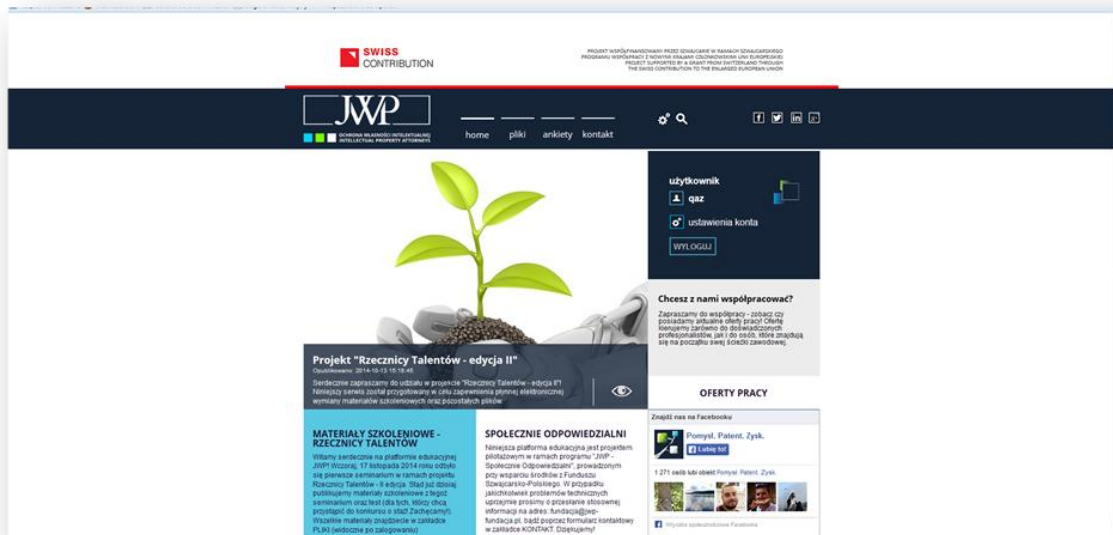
SWISS CONTRIBUTION

PROJEKT WSPÓŁFINANSOWANY PRZEZ SZWAJCARIĘ W RAMACH SZWAJCARSKIEGO PROGRAMU WSPÓŁPRACY Z NOWYMI KRAJAMI CZŁONKOWSKIMI UNII EUROPEJSKIEJ
PROJECT SUPPORTED BY A GRANT FROM SWITZERLAND THROUGH THE SWISS CONTRIBUTION TO THE ENLARGED EUROPEAN UNION

JWP
OCHRONA WŁASNOŚCI INTELEKTUALNEJ
INTELLECTUAL PROPERTY ATTORNEYS

home pliki ankiety kontakt

użytkownik
qaz
ustawienia konta
WYLOGUJ

Chcesz z nami współpracować?
Zapraszamy do współpracy - zobacz czy posiadamy aktualne oferty pracy! Oferty kierujemy zarówno do doświadczonych profesjonalistów, jak i do osób, które znajdują się na początku swej ścieżki zawodowej.

OFERTY PRACY

Projekt "Rzecznicy Talentów - edycja II"
Opublikowano: 2014-10-13 15:18:45
Serdecznie zapraszamy do udziału w projekcie "Rzecznicy Talentów - edycja II"! Niniejszy serwis został przygotowany w celu zapewnienia płynnej elektronicznej wymiany materiałów szkoleniowych oraz pozostałych plików

MATERIAŁY SZKOLENIOWE - RZECZNICY TALENTÓW
Witamy serdecznie na platformie edukacyjnej JWP! Wczoraj, 17 listopada 2014 roku odbyło się pierwsze seminarium w ramach projektu Rzecznicy Talentów - II edycja. Stąd już dzisiaj publikujemy materiał szkoleniowe z tegoż seminarium oraz test (dla tych, którzy chcą przystąpić do konkursu o staż Zachęcamy!). Wszelkie materiały znajdziecie w zakładce PLIKI (widoczne po zalogowaniu)

SPOŁECZNIE ODPOWIEDZIALNI
Niniejsza platforma edukacyjna jest projektem pilotażowym w ramach programu "JWP - Społecznie Odpowiedzialni", prowadzonym przy wsparciu środków z Funduszu Szwajcarsko-Polskiego. W przypadku jakichkolwiek problemów technicznych uprzejmie prosimy o przesłanie stosownej informacji na adres: fundacja@jwp-fundacja.pl, bądź poprzez formularz kontaktowy w zakładce KONTAKT. Dziękujemy!

Znajdź nas na Facebooku
Pomysł. Patent. Zysk.
Lubię to!
1 271 osób lubi obiekt Pomysł. Patent. Zysk.
Wtyczka społecznościowa Facebooka